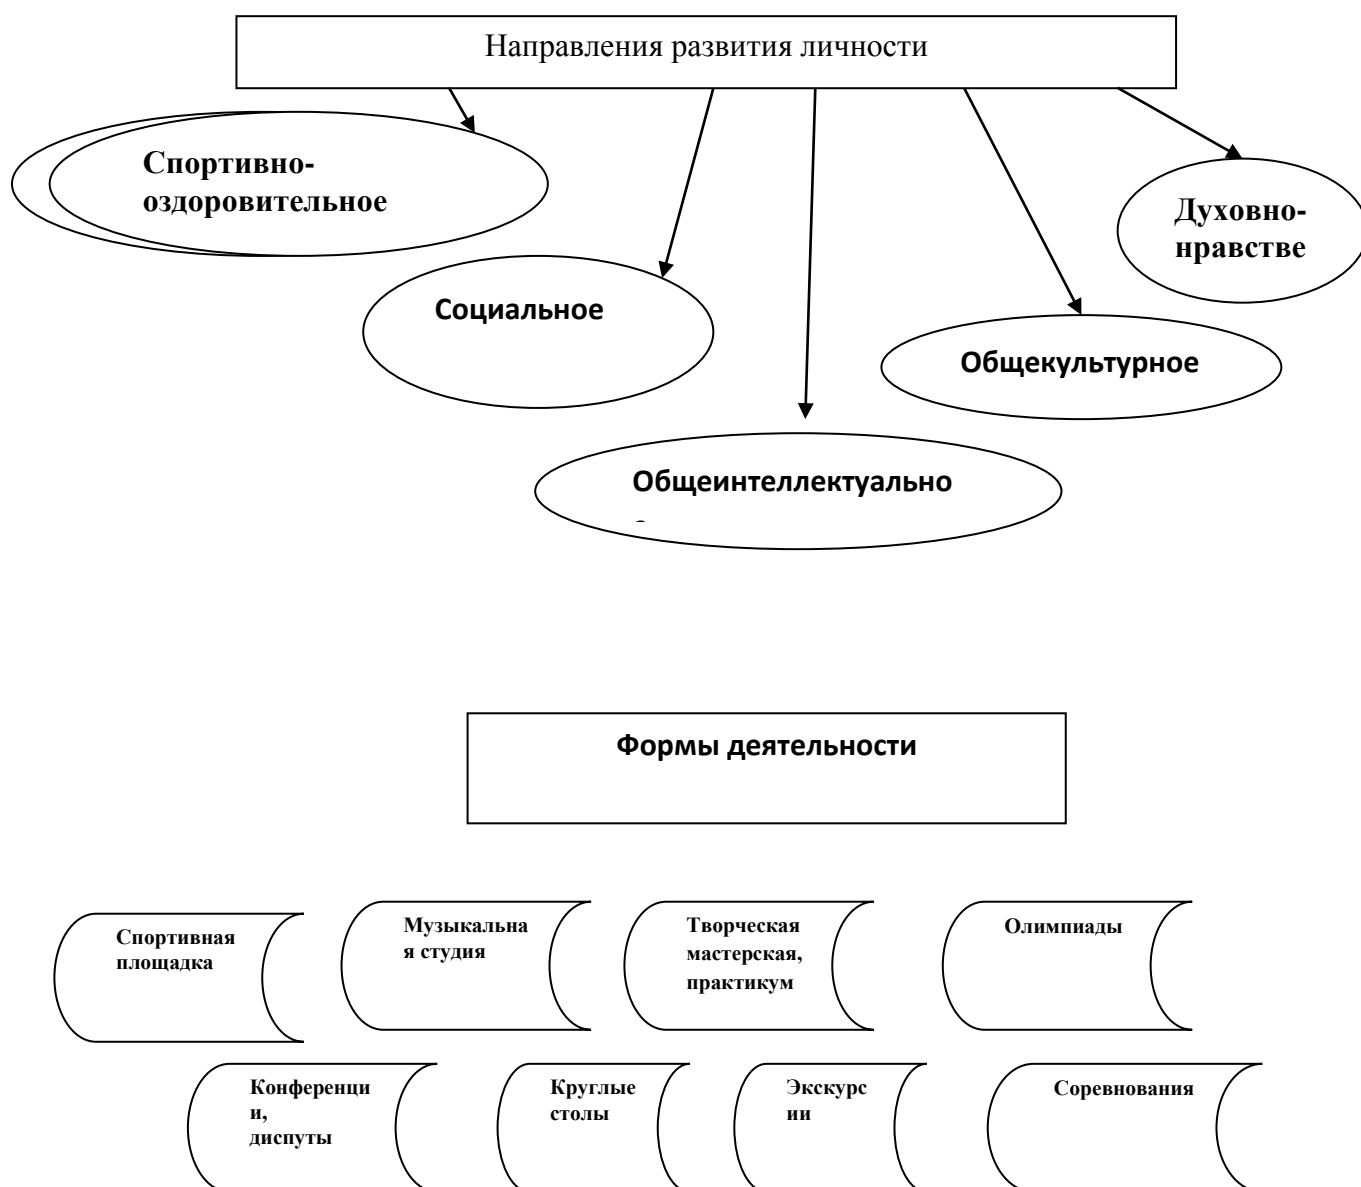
Направления развития личности

Спортивно-оздоровительное

Духовно-нравстве

Социальное

Общекультурное

Общеинтеллектуально

Формы деятельности

Спортивная площадка

Музыкальна я студия

Творческая мастерская, практикум

Олимпиады

Конференци и, диспуты

Круглые столы

Экскурс ии

Соревнования